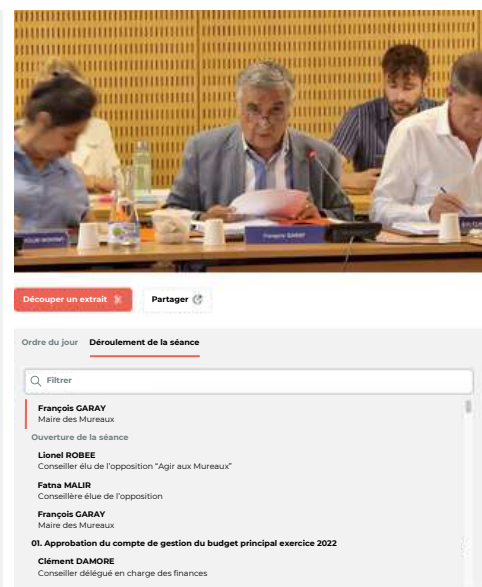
Découper un extrait

Partager

Ordre du jour

Déroulement de la séance

Filtrer

François GARAY
Maire des Mureaux

Ouverture de la séance

Lionel ROBEE
Conseiller élu de l'opposition "Agir aux Mureaux"

Fatna MALIR
Conseillère élue de l'opposition

François GARAY
Maire des Mureaux

01. Approbation du compte de gestion du budget principal exercice 2022

Clément DAMORE
Conseiller délégué en charge des finances